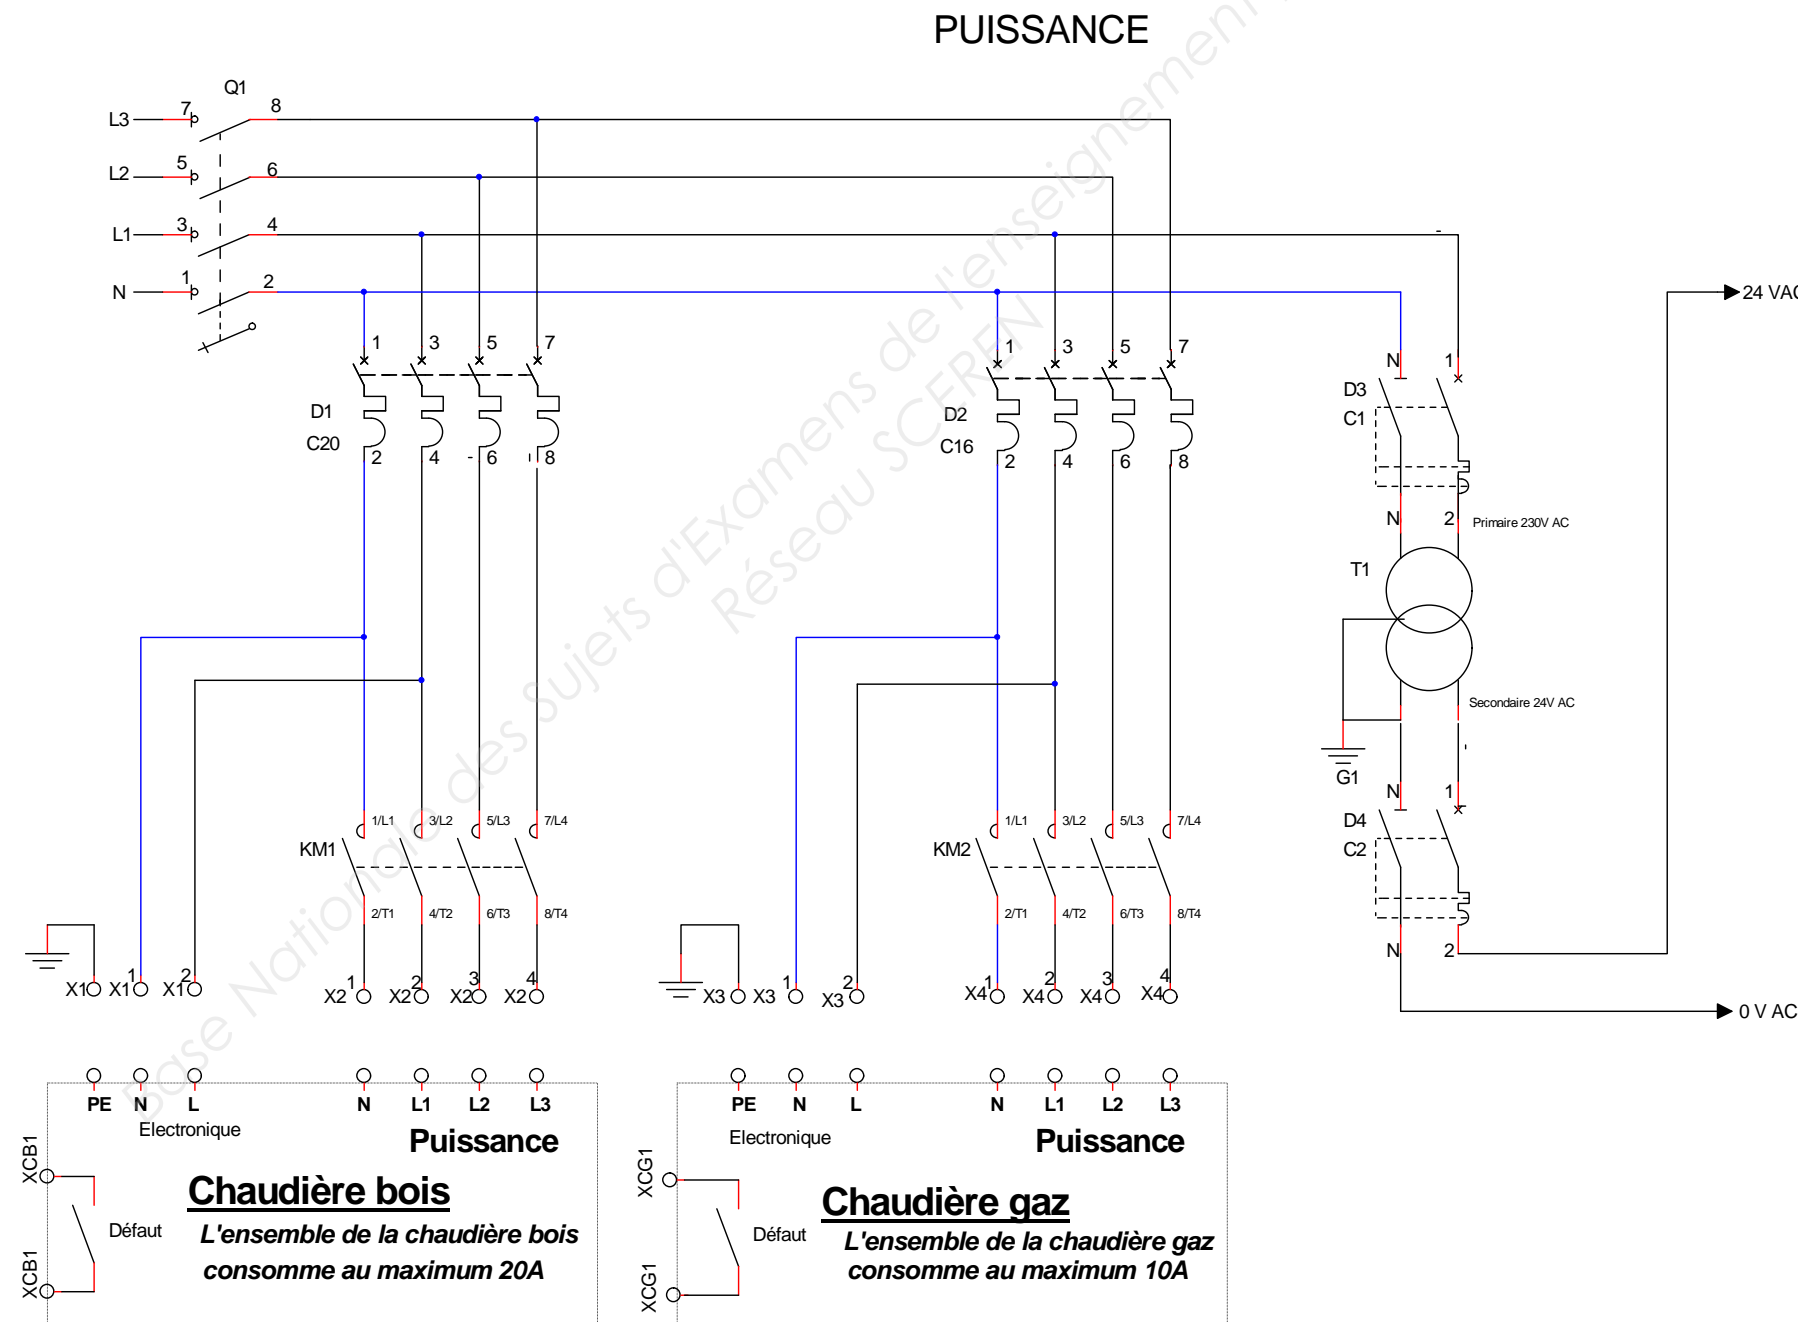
PUISSANCE

Q1
L3 7 8
L2 5 6
L1 3 4
N 1 2

1 3 5 7
D1
C20
2 4 6 8

1 3 5 7
D2
C16
2 4 6 8

N 1
D3
C1
N 2
Primaire 230V AC
T1
Secondaire 24V AC
G1
N 1
D4
C2
N 2

24 VAC
0 V AC

1/L1 3/L2 5/L3 7/L4
KM1
2/T1 4/T2 6/T3 8/T4

1/L1 3/L2 5/L3 7/L4
KM2
2/T1 4/T2 6/T3 8/T4

X1 X1 1 X1 2
X2 1 X2 2 X2 3 X2 4
X3 X3 1 X3 2
X4 1 X4 2 X4 3 X4 4

PE N L
Electronique
N L1 L2 L3
Puissance
XCB1
Chaudière bois
Défaut
L'ensemble de la chaudière bois consomme au maximum 20A
XCB1

PE N L
Electronique
N L1 L2 L3
Puissance
XCG1
Chaudière gaz
Défaut
L'ensemble de la chaudière gaz consomme au maximum 10A
XCG1

Base Nationale des Sujets d'Examens de l'enseignement
Réseau SCEREN